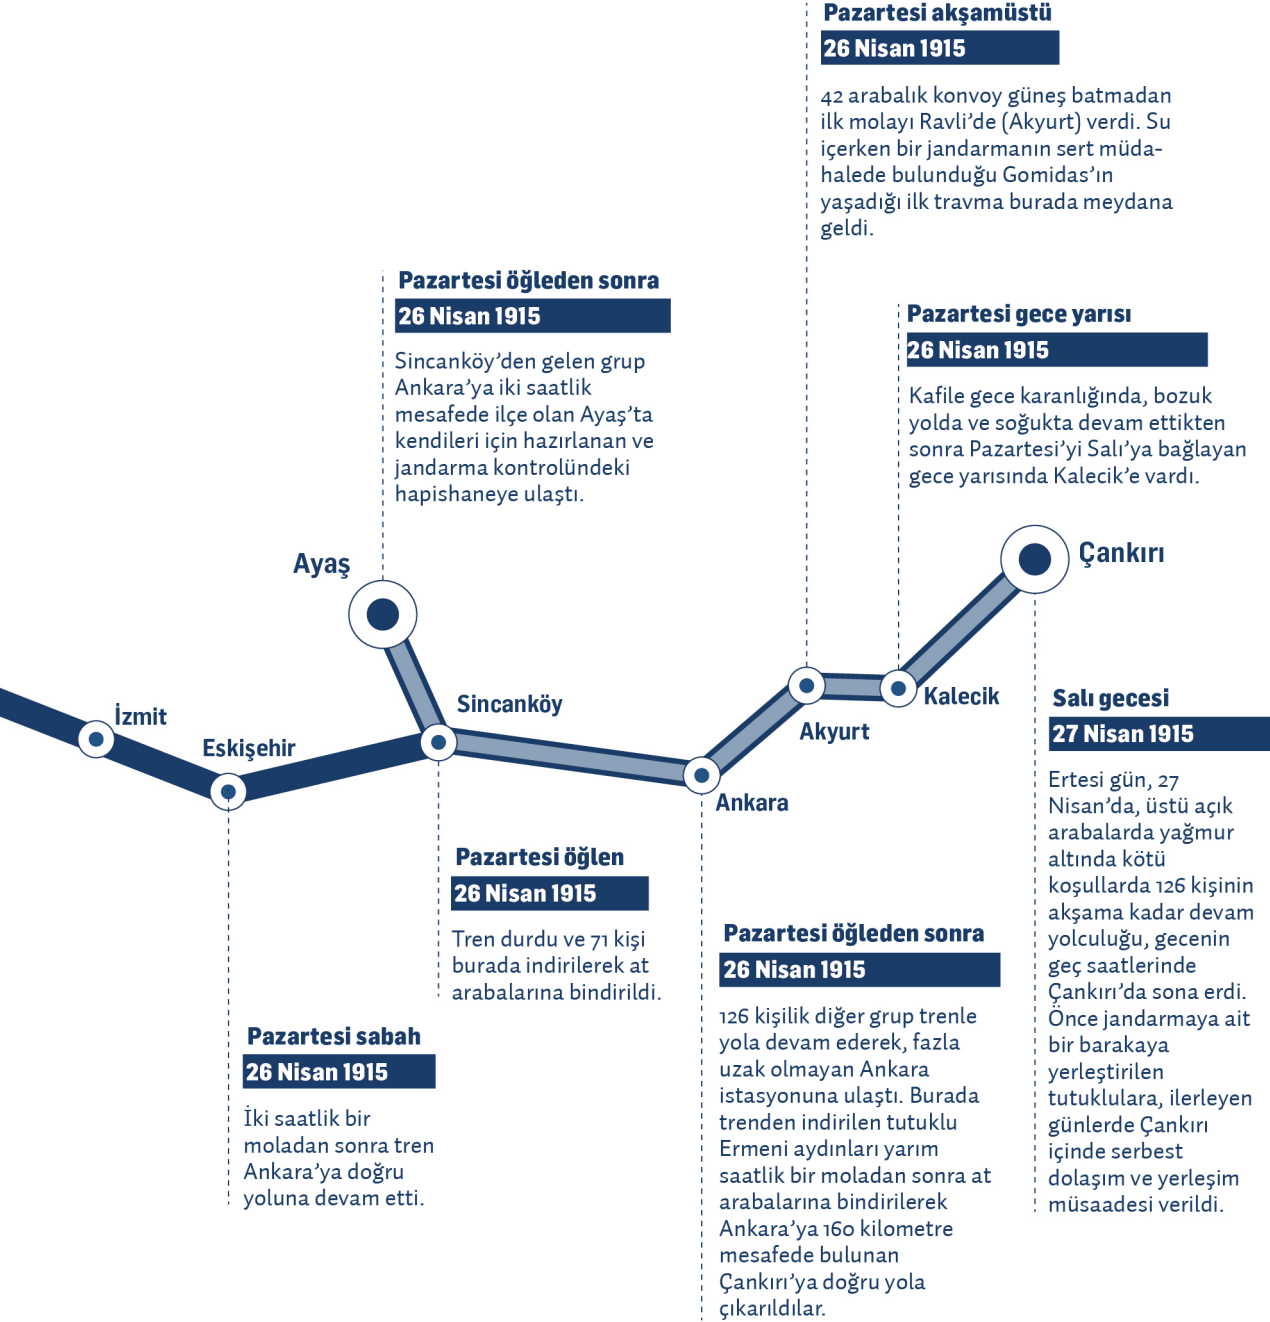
Pazartesi akşamüstü
26 Nisan 1915
42 arabalık konvoy güneş batmadan ilk molayı Ravli'de (Akyurt) verdi. Su içerken bir jandarmanın sert müdahalede bulunduğu Gomidas'ın yaşadığı ilk travma burada meydana geldi.

Pazartesi öğleden sonra
26 Nisan 1915
Sincanköy'den gelen grup Ankara'ya iki saatlik mesafede ilçe olan Ayaş'ta kendileri için hazırlanan ve jandarma kontrolündeki hapishaneye ulaştı.

Pazartesi gece yarısı
26 Nisan 1915
Kafile gece karanlığında, bozuk yolda ve soğukta devam ettikten sonra Pazartesi'yi Salı'ya bağlayan gece yarısında Kalecik'e vardı.

Ayaş

Çankırı

İzmit

Eskişehir

Sincanköy

Akyurt

Kalecik

Ankara

Salı gecesi
27 Nisan 1915
Ertesi gün, 27 Nisan'da, üstü açık arabalarda yağmur altında kötü koşullarda 126 kişinin akşama kadar devam yolculuğu, gecenin geç saatlerinde Çankırı'da sona erdi. Önce jandarmaya ait bir barakaya yerleştirilen tutuklulara, ilerleyen günlerde Çankırı içinde serbest dolaşım ve yerleşim müsaadesi verildi.

Pazartesi öğlen
26 Nisan 1915
Tren durdu ve 71 kişi burada indirilerek at arabalarına bindirildi.

Pazartesi öğleden sonra
26 Nisan 1915
126 kişilik diğer grup trenle yola devam ederek, fazla uzak olmayan Ankara istasyonuna ulaştı. Burada trenden indirilen tutuklu Ermeni aydınları yarım saatlik bir moladan sonra at arabalarına bindirilerek Ankara'ya 160 kilometre mesafede bulunan Çankırı'ya doğru yola çıkarıldılar.

Pazartesi sabah
26 Nisan 1915
İki saatlik bir moladan sonra tren Ankara'ya doğru yoluna devam etti.